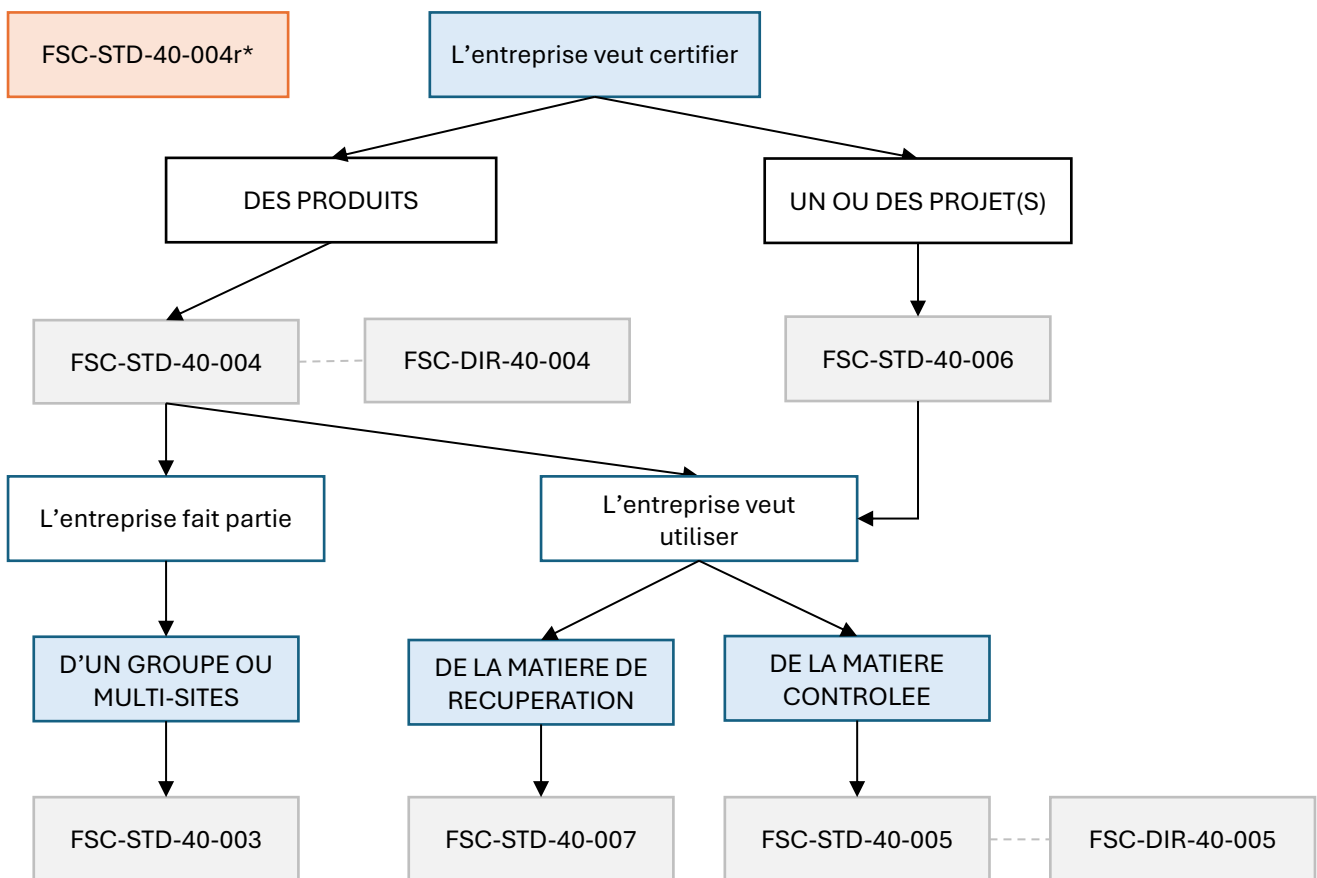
FSC-STD-40-004r*

L’entreprise veut certifier

DES PRODUITS

UN OU DES PROJET(S)

FSC-STD-40-004

FSC-DIR-40-004

FSC-STD-40-006

L’entreprise fait partie

L’entreprise veut utiliser

D’UN GROUPE OU MULTI-SITES

DE LA MATIERE DE RECUPERATION

DE LA MATIERE CONTROLEE

FSC-STD-40-003

FSC-STD-40-007

FSC-STD-40-005

FSC-DIR-40-005